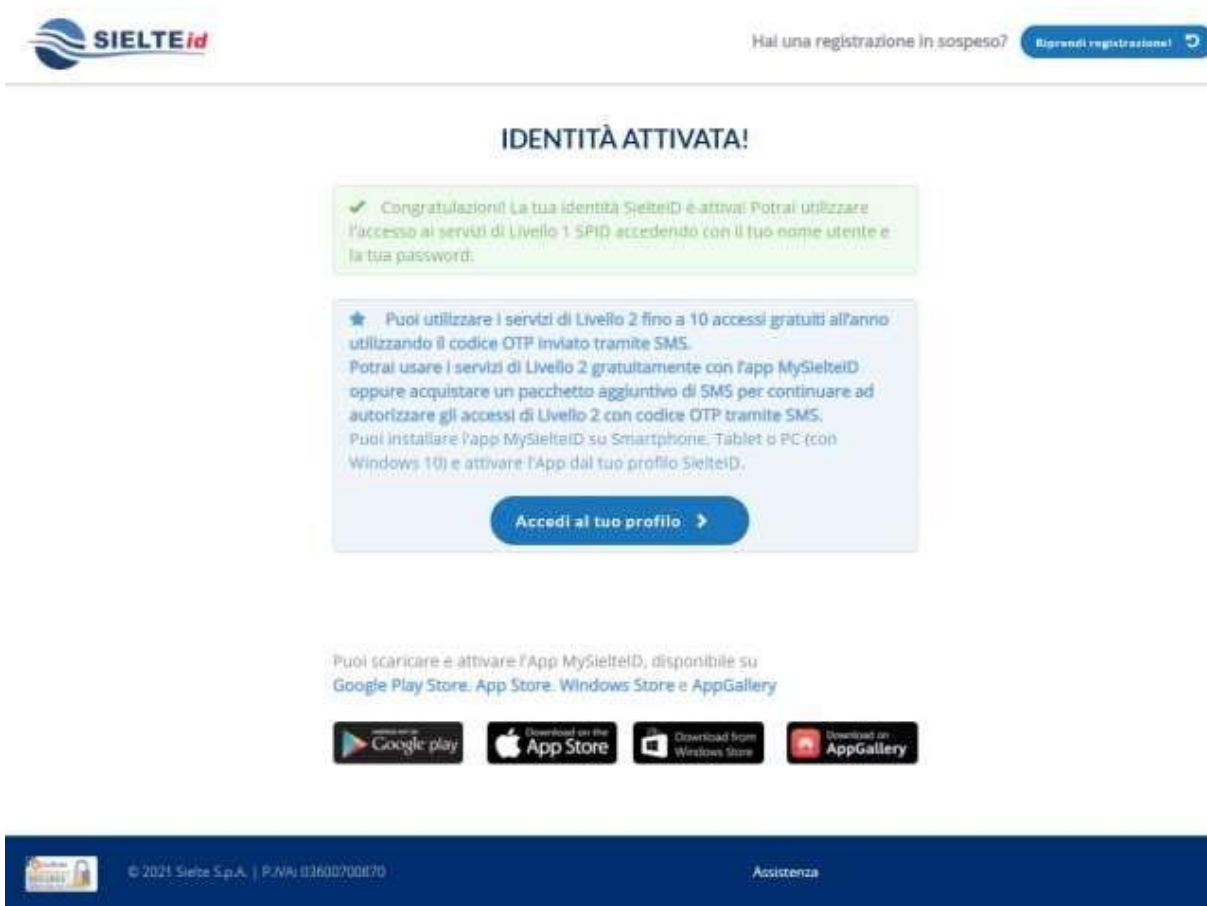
SIELTEid

Hai una registrazione in sospeso? Riprendi registrazione!

IDENTITÀ ATTIVATA!

Congratulazioni! La tua identità SielteID è attiva! Potrai utilizzare l'accesso ai servizi di Livello 1 SPID accedendo con il tuo nome utente e la tua password.

Puoi utilizzare i servizi di Livello 2 fino a 10 accessi gratuiti all'anno utilizzando il codice OTP inviato tramite SMS.
Potrai usare i servizi di Livello 2 gratuitamente con l'app MySielteID oppure acquistare un pacchetto aggiuntivo di SMS per continuare ad autorizzare gli accessi di Livello 2 con codice OTP tramite SMS.
Puoi installare l'app MySielteID su Smartphone, Tablet o PC (con Windows 10) e attivare l'App dal tuo profilo SielteID.

Accedi al tuo profilo

Puoi scaricare e attivare l'App MySielteID, disponibile su Google Play Store, App Store, Windows Store e AppGallery

Google play

Download on the App Store

Download from Windows Store

Download on AppGallery

© 2021 Sielte S.p.A. | P.IVA: 03600700870

Assistenza